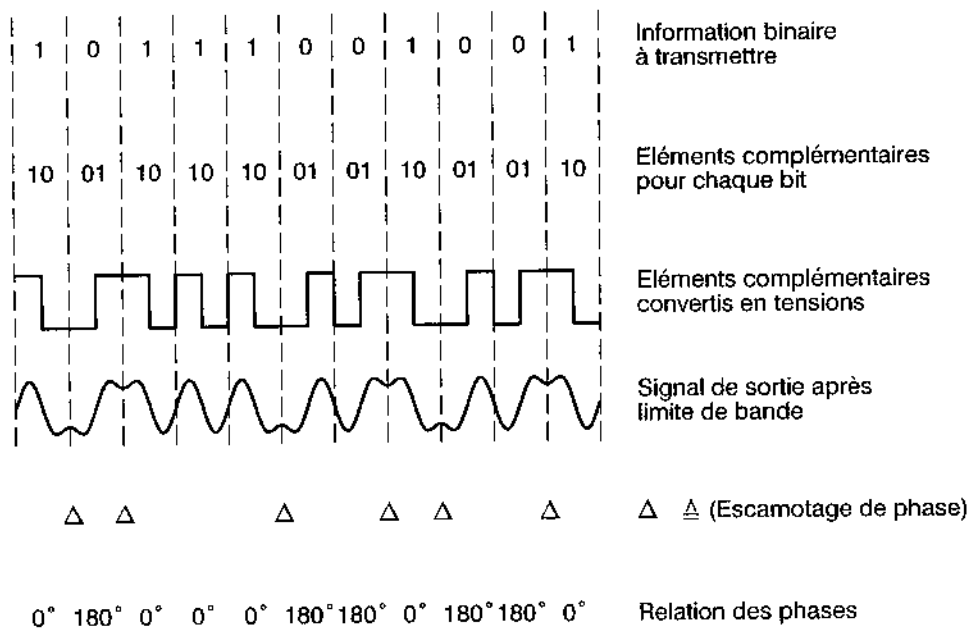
1 0 1 1 1 0 0 1 0 0 1

Information binaire à transmettre

10 01 10 10 10 01 01 10 01 01 10

Eléments complémentaires pour chaque bit

Eléments complémentaires convertis en tensions

Signal de sortie après limite de bande

Δ Δ Δ Δ Δ Δ

Δ ≙ (Escamotage de phase)

0° 180° 0° 0° 0° 180° 180° 0° 180° 180° 0°

Relation des phases